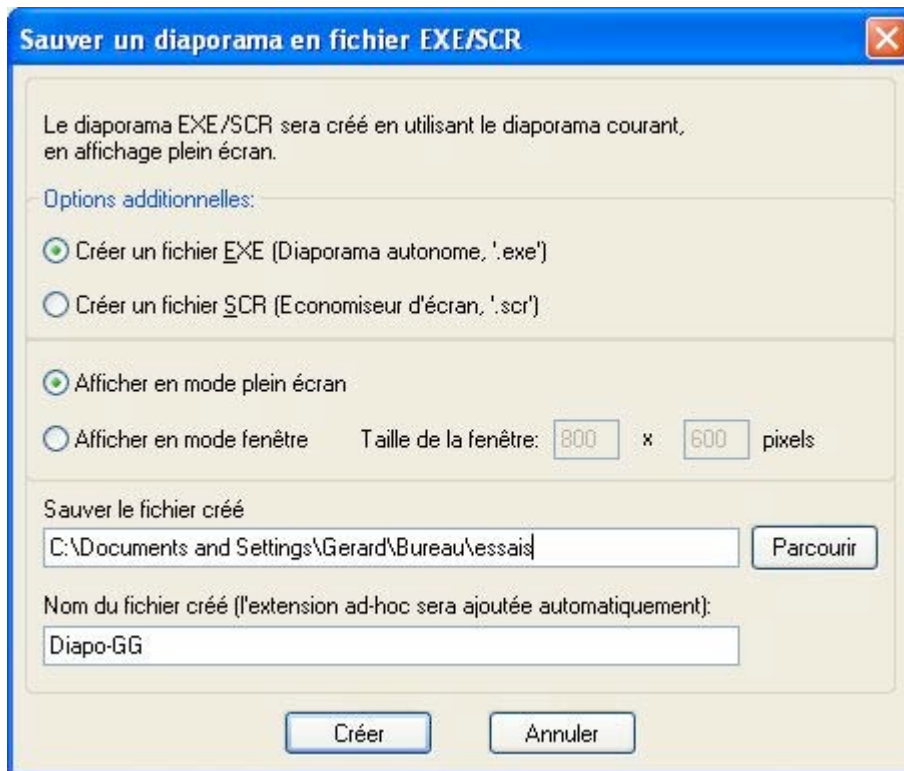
Sauver un diaporama en fichier EXE/SCR

Le diaporama EXE/SCR sera créé en utilisant le diaporama courant, en affichage plein écran.

Options additionnelles:

Créer un fichier EXE (Diaporama autonome, '.exe')

Créer un fichier SCR (Economiseur d'écran, '.scr')

Afficher en mode plein écran

Afficher en mode fenêtre Taille de la fenêtre: 800 x 600 pixels

Sauver le fichier créé

C:\Documents and Settings\Gerard\Bureau\essais

Parcourir

Nom du fichier créé (l'extension ad-hoc sera ajoutée automatiquement):

Diapo-GG

Créer

Annuler